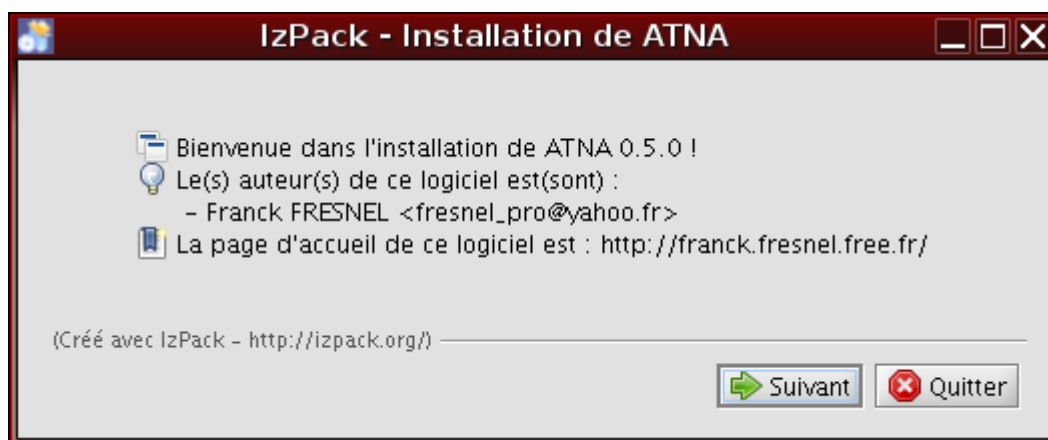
IzPack - Installation de ATNA

Bienvenue dans l'installation de ATNA 0.5.0 !
Le(s) auteur(s) de ce logiciel est(sont) :
- Franck FRESNEL <fresnel_pro@yahoo.fr>
La page d'accueil de ce logiciel est : http://franck.fresnel.free.fr/

(Créé avec IzPack - http://izpack.org/)

Suivant
Quitter